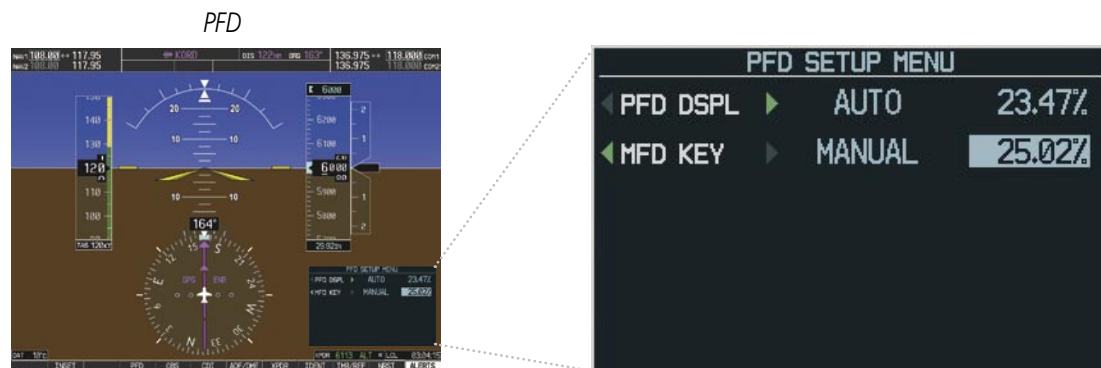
PFD

NAV1 108.00 ↔ 117.95
NAV2 108.00 117.95
KORD
DIS 122NM DTK 163°
136.975 ↔ 118.000 COM1
136.975 118.000 COM2

6000
140
130
120
110
100
TAS 120KT
20 20
10 10
10 10
6200
6100
6000
5900
5800
29.92IN
164°
GPS ENR
N
S
E
W
PFD SETUP MENU
PFD DSPL AUTO 23.47%
MFD KEY MANUAL 25.02%
OAT 10°C
XPDR 6113 ALT LCL 03:34:15
INSET PFD OBS CDI ADF/DME XPDR IDENT TMR/REF NRST ALERTS

PFD SETUP MENU
PFD DSPL AUTO 23.47%
MFD KEY MANUAL 25.02%